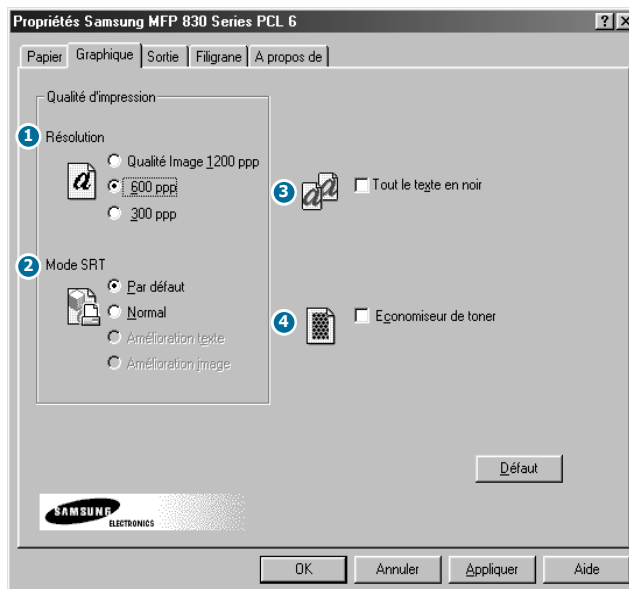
Propriétés Samsung MFP 830 Series PCL 6

?
X

Papier | Graphique | Sortie | Filigrane | A propos de

Qualité d'impression

1 Résolution

Qualité Image 1200 ppp
600 ppp
300 ppp

2 Mode SRT

Par défaut
Normal
Amélioration texte
Amélioration image

3 Tout le texte en noir

4 Economiseur de toner

Défaut

SAMSUNG ELECTRONICS

OK | Annuler | Appliquer | Aide